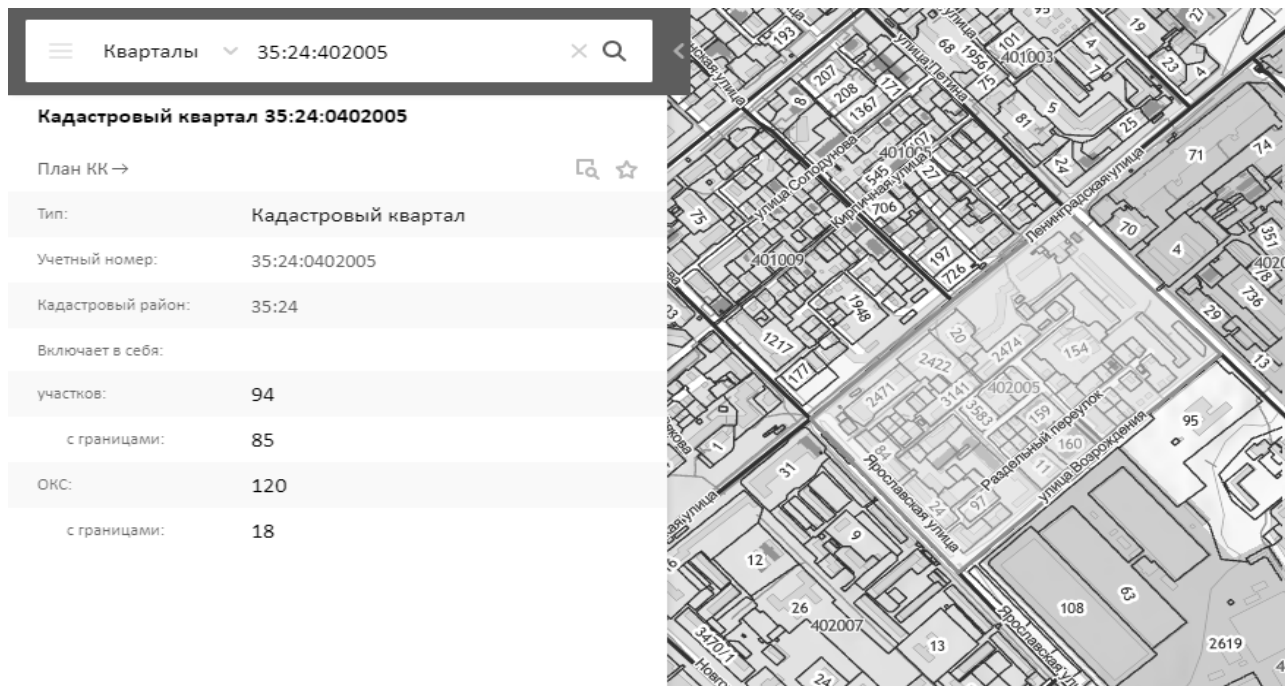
Кварталы 35:24:402005

Кадастровый квартал 35:24:0402005

План КК →

| | |
|---|---|
| Тип: | Кадастровый квартал |
| Учетный номер: | 35:24:0402005 |
| Кадастровый район: | 35:24 |
| Включает в себя: | |
| участков: | 94 |
| с границами: | 85 |
| ОКС: | 120 |
| с границами: | 18 |

193 улица 68 101 1956 401003 19 23 4 207 208 1367 171 улица Петина 75 81 5 25 8 улица Солодунова 401005 545 27 Кирилловская улица 24 71 74 706 Ленинградская улица 70 4 75 401009 197 726 1948 1217 177 20 2422 2474 154 2471 3141 402005 3583 159 Раздельный переулок 160 84 11 95 улица Возрождения 1 31 Ярославская улица 24 97 9 12 26 402007 108 63 3470/1 13 2619 Ярославская ул 24 29 13 улица